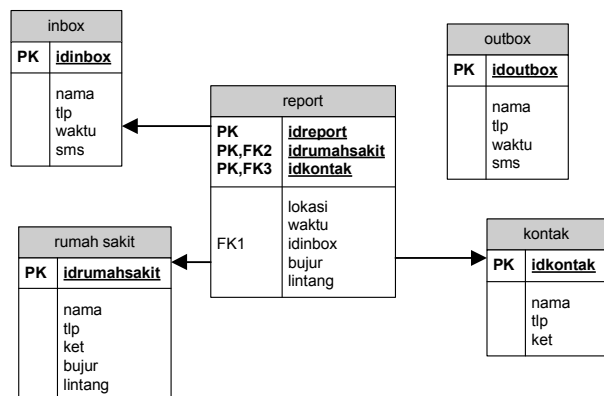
inbox

PK idinbox

nama
tlp
waktu
sms

outbox

PK idoutbox

nama
tlp
waktu
sms

report

PK idreport
PK,FK2 idrumahsakit
PK,FK3 idkontak

FK1
lokasi
waktu
idinbox
bujur
lintang

rumah sakit

PK idrumahsakit

nama
tlp
ket
bujur
lintang

kontak

PK idkontak

nama
tlp
ket